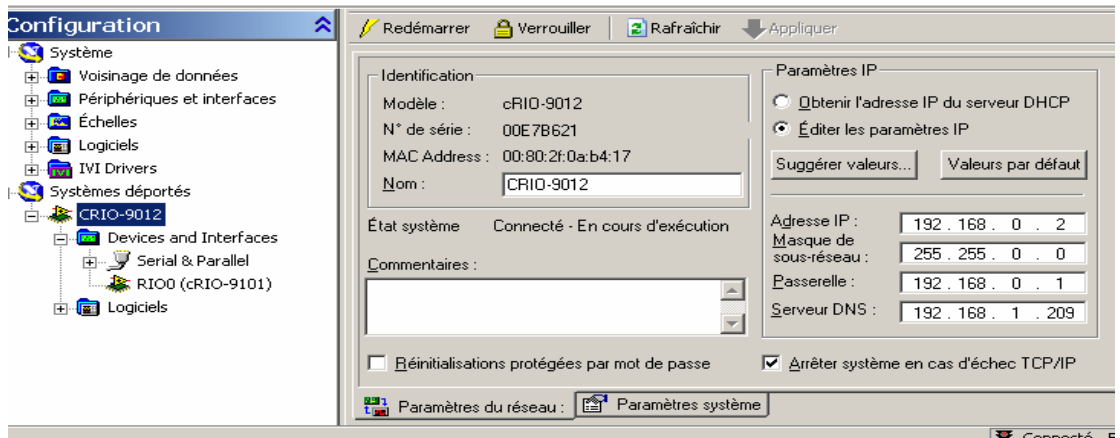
Configuration

Système
Voisinage de données
Périphériques et interfaces
Échelles
Logiciels
IVI Drivers
Systèmes déportés
CRIO-9012
Devices and Interfaces
Serial & Parallel
RIO0 (cRIO-9101)
Logiciels

Redémarrer
Verrouiller
Rafraîchir
Appliquer

Identification
Modèle : cRIO-9012
N° de série : 00E7B621
MAC Address : 00:80:2f:0a:b4:17
Nom : CRIO-9012

État système Connecté - En cours d'exécution

Commentaires :

Paramètres IP
Obtenir l'adresse IP du serveur DHCP
Éditer les paramètres IP
Suggérer valeurs...
Valeurs par défaut
Adresse IP : 192 . 168 . 0 . 2
Masque de sous-réseau : 255 . 255 . 0 . 0
Passerelle : 192 . 168 . 0 . 1
Serveur DNS : 192 . 168 . 1 . 209

Réinitialisations protégées par mot de passe
Arrêter système en cas d'échec TCP/IP

Paramètres du réseau
Paramètres système

Connecté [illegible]